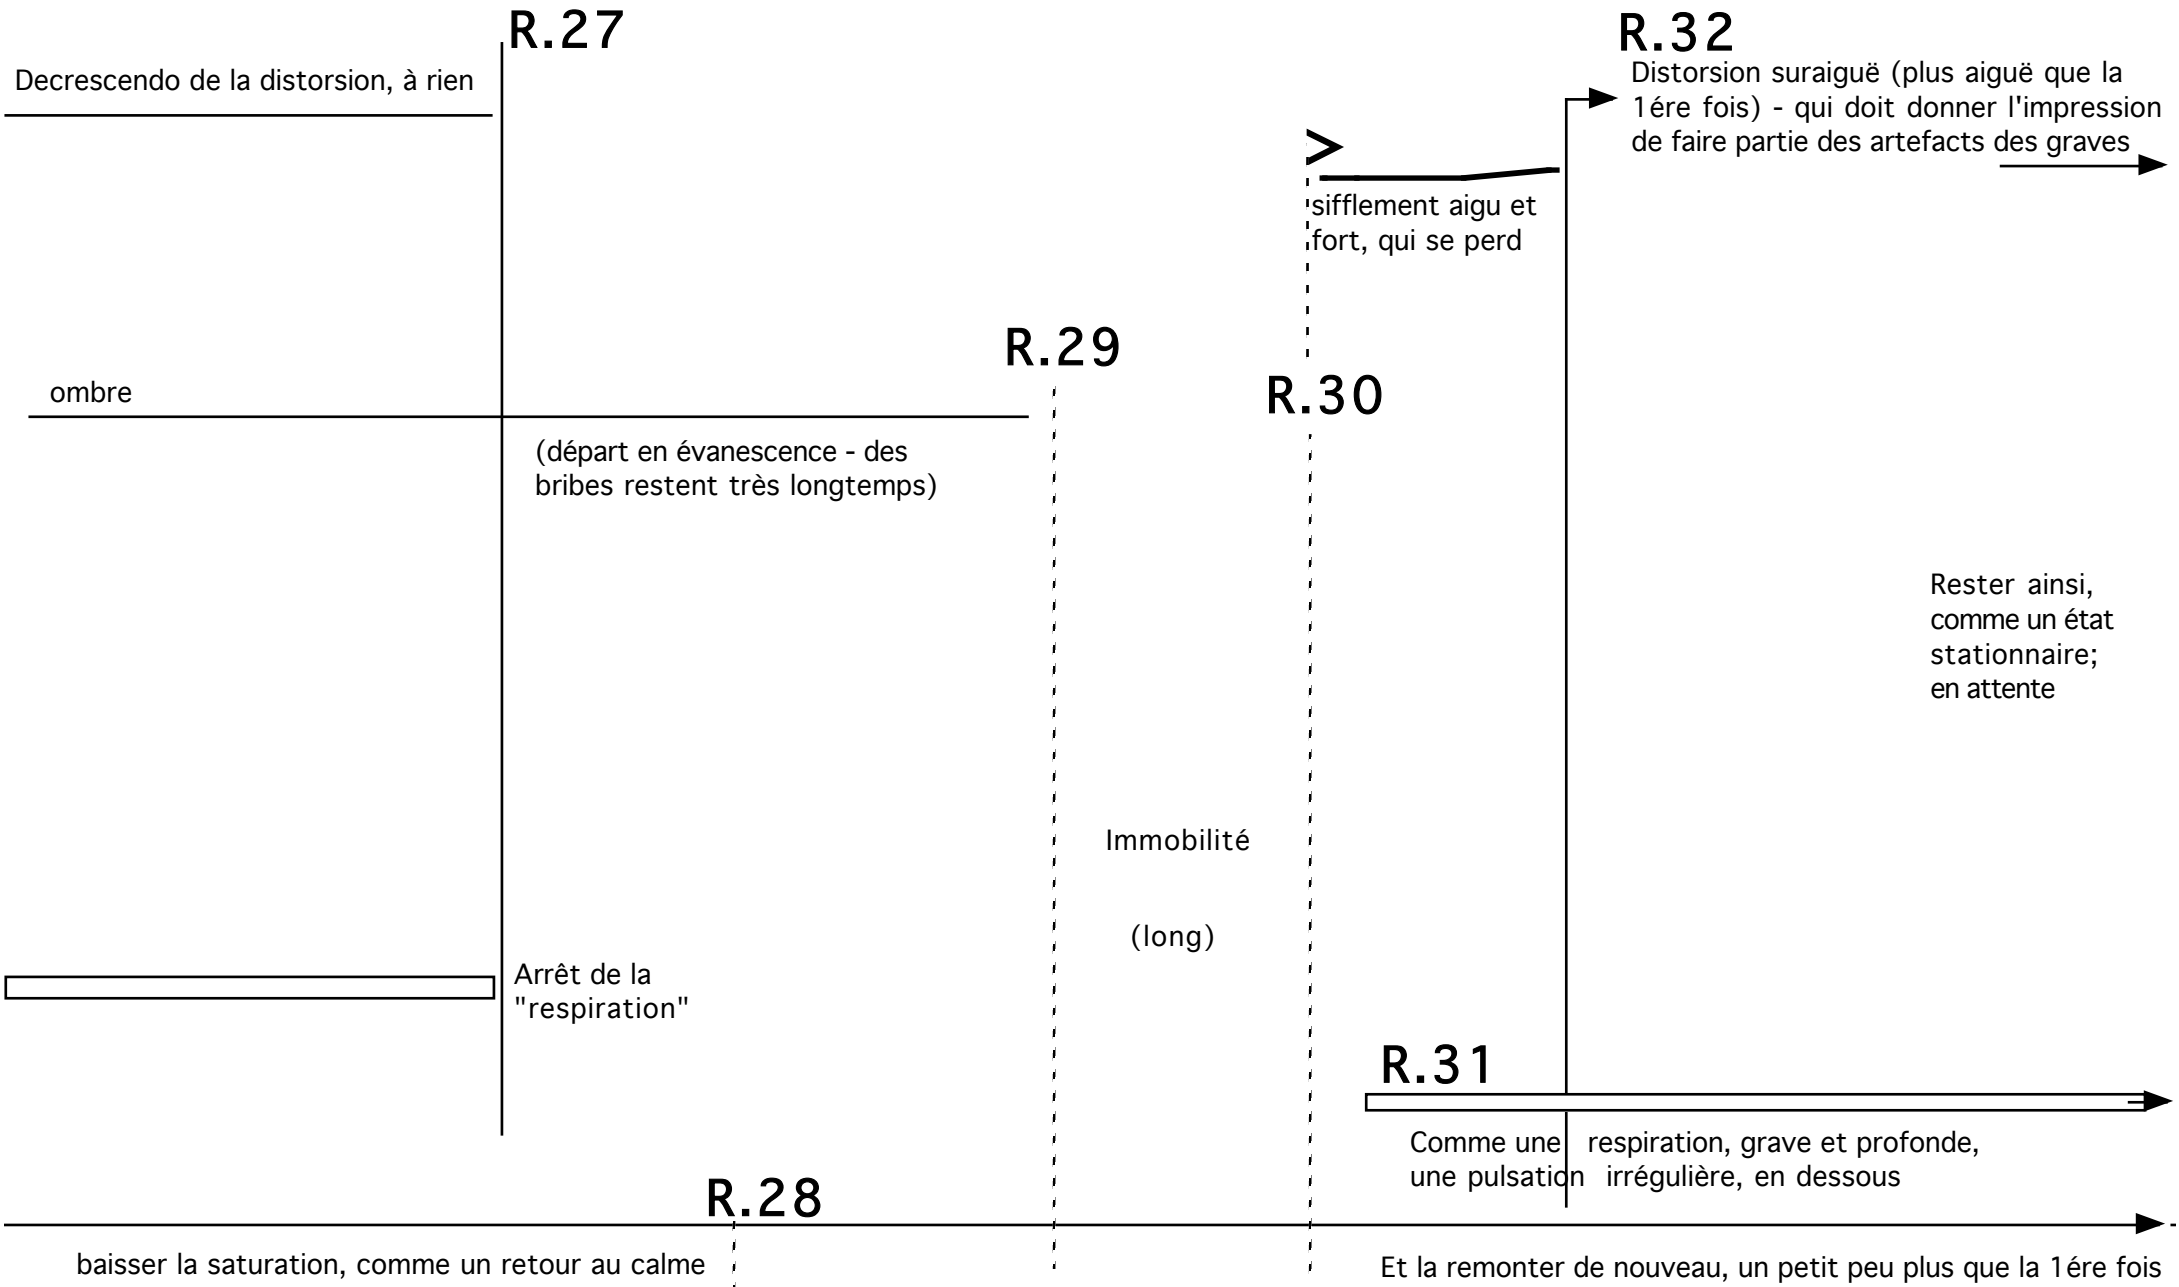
R.27

Decrescendo de la distorsion, à rien

R.32

Distorsion suraiguë (plus aiguë que la 1ére fois) - qui doit donner l'impression de faire partie des artefacts des graves

>

sifflement aigu et fort, qui se perd

R.29

R.30

ombre

(départ en évanescence - des bribes restent très longtemps)

Rester ainsi, comme un état stationnaire; en attente

Immobilité

(long)

Arrêt de la "respiration"

R.31

Comme une respiration, grave et profonde, une pulsation irrégulière, en dessous

R.28

baisser la saturation, comme un retour au calme

Et la remonter de nouveau, un petit peu plus que la 1ére fois